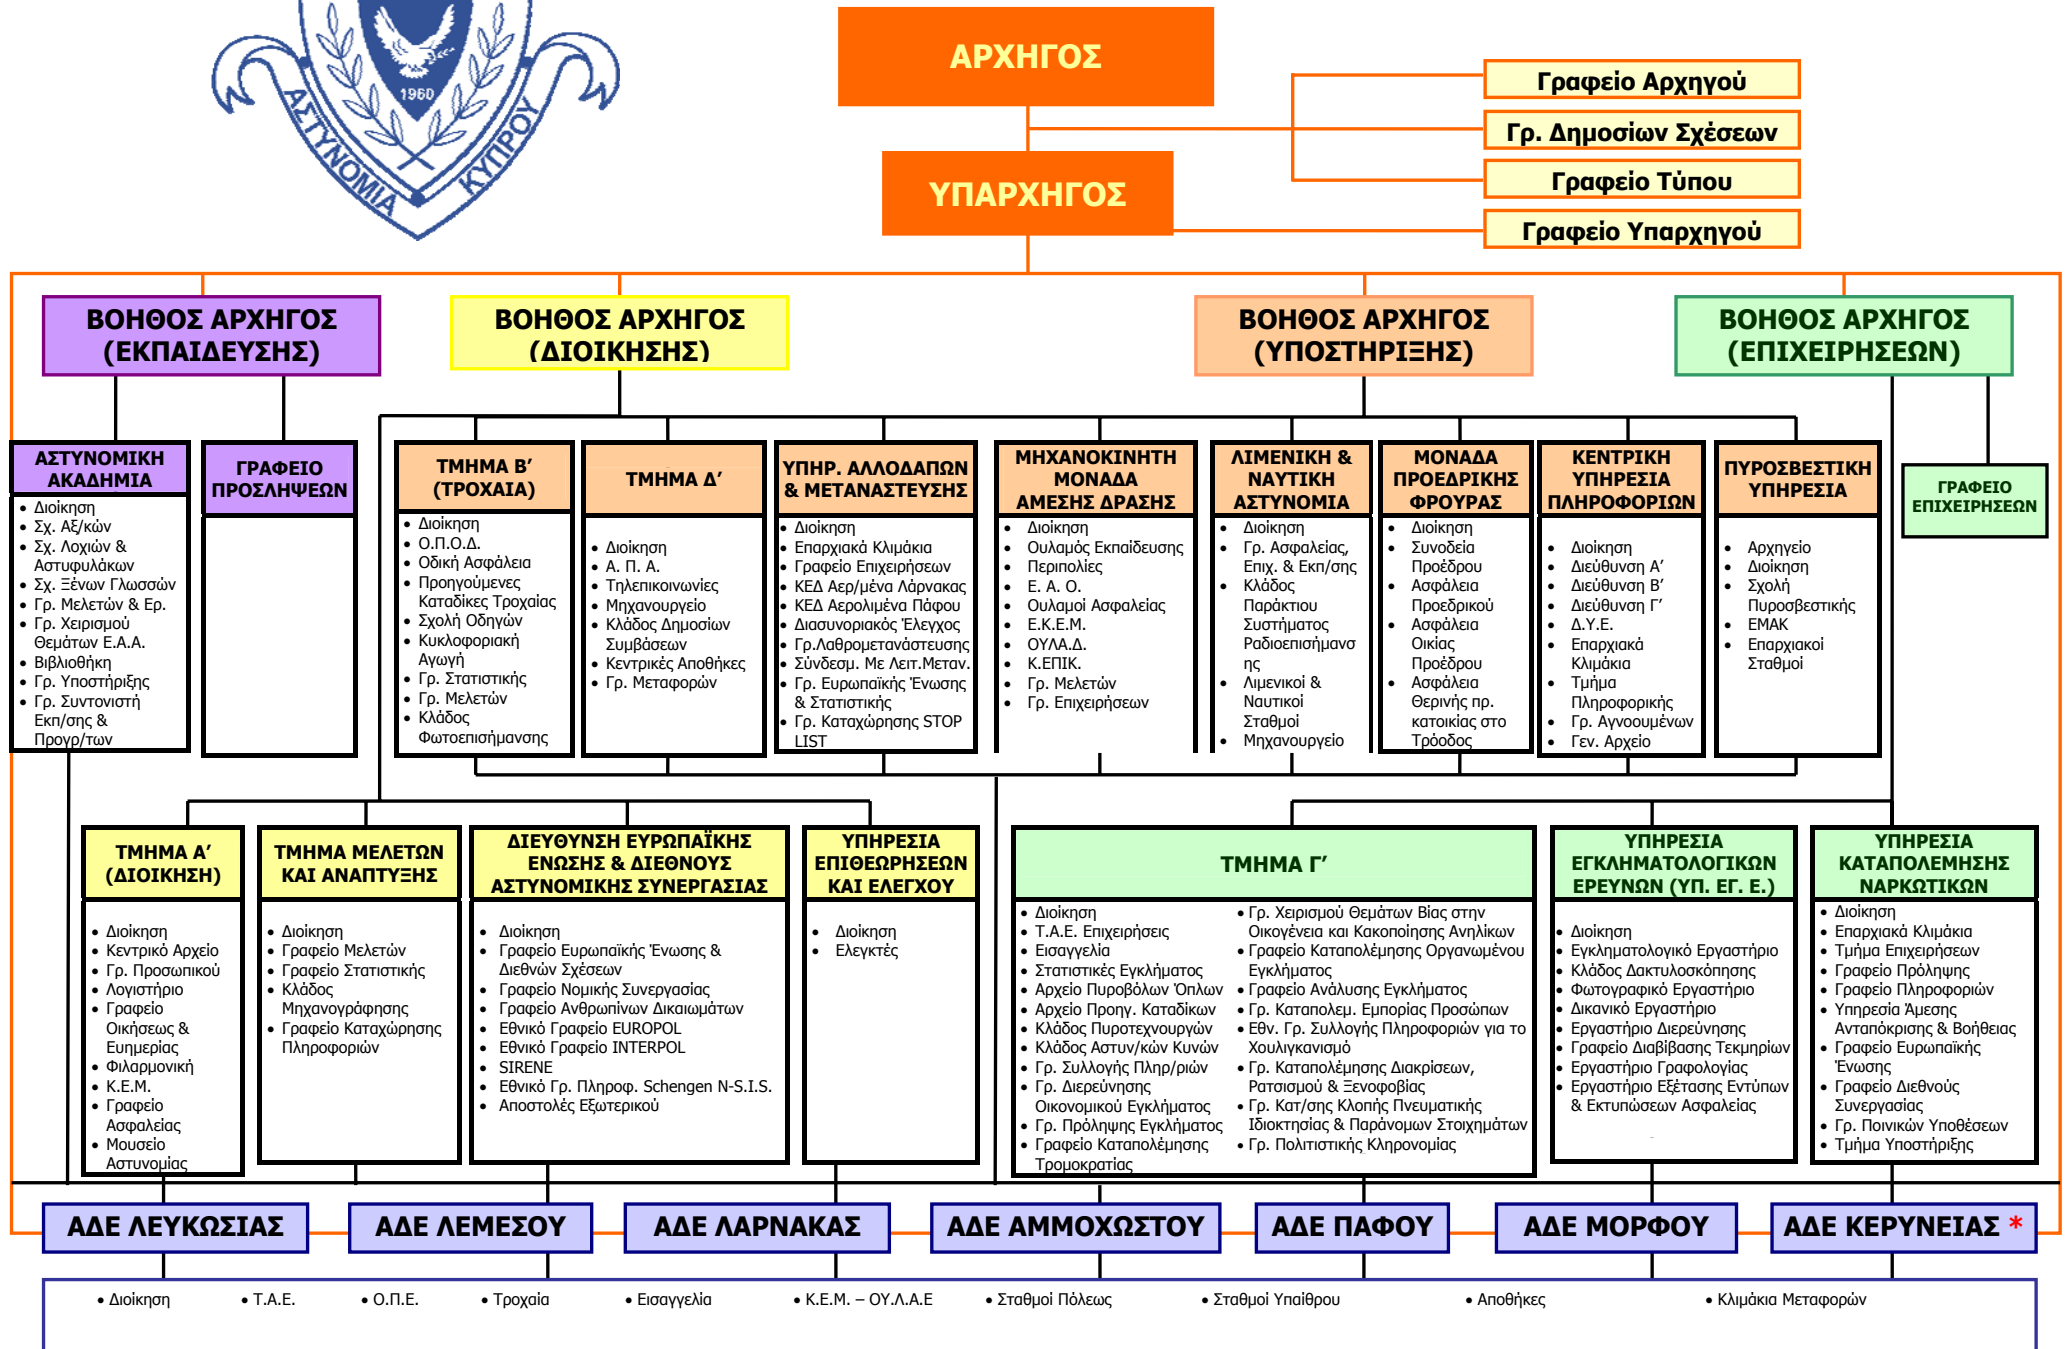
1960
ΑΣΤΥΝΟΜΙΑ ΚΥΠΡΟΥ

ΑΡΧΗΓΟΣ

ΥΠΑΡΧΗΓΟΣ

Γραφείο Αρχηγού
Γρ. Δημοσίων Σχέσεων
Γραφείο Τύπου
Γραφείο Υπαρχηγού

ΒΟΗΘΟΣ ΑΡΧΗΓΟΣ (ΕΚΠΑΙΔΕΥΣΗΣ)

ΒΟΗΘΟΣ ΑΡΧΗΓΟΣ (ΔΙΟΙΚΗΣΗΣ)

ΒΟΗΘΟΣ ΑΡΧΗΓΟΣ (ΥΠΟΣΤΗΡΙΞΗΣ)

ΒΟΗΘΟΣ ΑΡΧΗΓΟΣ (ΕΠΙΧΕΙΡΗΣΕΩΝ)

ΑΣΤΥΝΟΜΙΚΗ ΑΚΑΔΗΜΙΑ
• Διοίκηση
• Σχ. Αξ/κών
• Σχ. Λοχιών & Αστυφυλάκων
• Σχ. Ξένων Γλωσσών
• Γρ. Μελετών & Ερ.
• Γρ. Χειρισμού Θεμάτων Ε.Α.Α.
• Βιβλιοθήκη
• Γρ. Υποστήριξης
• Γρ. Συντονιστή Εκπ/σης & Προγρ/των

ΓΡΑΦΕΙΟ ΠΡΟΣΛΗΨΕΩΝ

ΤΜΗΜΑ Β' (ΤΡΟΧΑΙΑ)
• Διοίκηση
• Ο.Π.Ο.Δ.
• Οδική Ασφάλεια
• Προηγούμενες Καταδίκες Τροχαίας
• Σχολή Οδηγών
• Κυκλοφοριακή Αγωγή
• Γρ. Στατιστικής
• Γρ. Μελετών
• Κλάδος Φωτοεπισήμανσης

ΤΜΗΜΑ Δ'
• Διοίκηση
• Α. Π. Α.
• Τηλεπικοινωνίες
• Μηχανουργείο
• Κλάδος Δημοσίων Συμβάσεων
• Κεντρικές Αποθήκες
• Γρ. Μεταφορών

ΥΠΗΡ. ΑΛΛΟΔΑΠΩΝ & ΜΕΤΑΝΑΣΤΕΥΣΗΣ
• Διοίκηση
• Επαρχιακά Κλιμάκια
• Γραφείο Επιχειρήσεων
• ΚΕΔ Αερ/μένα Λάρνακας
• ΚΕΔ Αερολιμένα Πάφου
• Διασυνοριακός Έλεγχος
• Γρ.Λαθρομετανάστευσης
• Σύνδεσμ. Με Λειτ.Μεταν.
• Γρ. Ευρωπαϊκής Ένωσης & Στατιστικής
• Γρ. Καταχώρησης STOP LIST

ΜΗΧΑΝΟΚΙΝΗΤΗ ΜΟΝΑΔΑ ΑΜΕΣΗΣ ΔΡΑΣΗΣ
• Διοίκηση
• Ουλαμός Εκπαίδευσης
• Περιπολίες
• Ε. Α. Ο.
• Ουλαμοί Ασφαλείας
• Ε.Κ.Ε.Μ.
• ΟΥΛΑ.Δ.
• Κ.ΕΠΙΚ.
• Γρ. Μελετών
• Γρ. Επιχειρήσεων

ΛΙΜΕΝΙΚΗ & ΝΑΥΤΙΚΗ ΑΣΤΥΝΟΜΙΑ
• Διοίκηση
• Γρ. Ασφαλείας, Επιχ. & Εκπ/σης
• Κλάδος Παράκτιου Συστήματος Ραδιοεπισήμανσης
• Λιμενικοί & Ναυτικοί Σταθμοί
• Μηχανουργείο

ΜΟΝΑΔΑ ΠΡΟΕΔΡΙΚΗΣ ΦΡΟΥΡΑΣ
• Διοίκηση
• Συνοδεία Προέδρου
• Ασφάλεια Προεδρικού
• Ασφάλεια Οικίας Προέδρου
• Ασφάλεια Θερινής πρ. κατοικίας στο Τρόοδος

ΚΕΝΤΡΙΚΗ ΥΠΗΡΕΣΙΑ ΠΛΗΡΟΦΟΡΙΩΝ
• Διοίκηση
• Διεύθυνση Α'
• Διεύθυνση Β'
• Διεύθυνση Γ'
• Δ.Υ.Ε.
• Επαρχιακά Κλιμάκια
• Τμήμα Πληροφορικής
• Γρ. Αγνοουμένων
• Γεν. Αρχείο

ΠΥΡΟΣΒΕΣΤΙΚΗ ΥΠΗΡΕΣΙΑ
• Αρχηγείο
• Διοίκηση
• Σχολή Πυροσβεστικής
• ΕΜΑΚ
• Επαρχιακοί Σταθμοί

ΓΡΑΦΕΙΟ ΕΠΙΧΕΙΡΗΣΕΩΝ

ΤΜΗΜΑ Α' (ΔΙΟΙΚΗΣΗ)
• Διοίκηση
• Κεντρικό Αρχείο
• Γρ. Προσωπικού
• Λογιστήριο
• Γραφείο Οικήσεως & Ευημερίας
• Φιλαρμονική
• Κ.Ε.Μ.
• Γραφείο Ασφαλείας
• Μουσείο Αστυνομίας

ΤΜΗΜΑ ΜΕΛΕΤΩΝ ΚΑΙ ΑΝΑΠΤΥΞΗΣ
• Διοίκηση
• Γραφείο Μελετών
• Γραφείο Στατιστικής
• Κλάδος Μηχανογράφησης
• Γραφείο Καταχώρησης Πληροφοριών

ΔΙΕΥΘΥΝΣΗ ΕΥΡΩΠΑΪΚΗΣ ΕΝΩΣΗΣ & ΔΙΕΘΝΟΥΣ ΑΣΤΥΝΟΜΙΚΗΣ ΣΥΝΕΡΓΑΣΙΑΣ
• Διοίκηση
• Γραφείο Ευρωπαϊκής Ένωσης & Διεθνών Σχέσεων
• Γραφείο Νομικής Συνεργασίας
• Γραφείο Ανθρωπίνων Δικαιωμάτων
• Εθνικό Γραφείο EUROPOL
• Εθνικό Γραφείο INTERPOL
• SIRENE
• Εθνικό Γρ. Πληροφ. Schengen N-S.I.S.
• Αποστολές Εξωτερικού

ΥΠΗΡΕΣΙΑ ΕΠΙΘΕΩΡΗΣΕΩΝ ΚΑΙ ΕΛΕΓΧΟΥ
• Διοίκηση
• Ελεγκτές

ΤΜΗΜΑ Γ'
• Διοίκηση
• Τ.Α.Ε. Επιχειρήσεις
• Εισαγγελία
• Στατιστικές Εγκλήματος
• Αρχείο Πυροβόλων Όπλων
• Αρχείο Προηγ. Καταδικών
• Κλάδος Πυροτεχνουργών
• Κλάδος Αστυν/κών Κυνών
• Γρ. Συλλογής Πληρ/ριών
• Γρ. Διερεύνησης Οικονομικού Εγκλήματος
• Γρ. Πρόληψης Εγκλήματος
• Γραφείο Καταπολέμησης Τρομοκρατίας
• Γρ. Χειρισμού Θεμάτων Βίας στην Οικογένεια και Κακοποίησης Ανηλίκων
• Γραφείο Καταπολέμησης Οργανωμένου Εγκλήματος
• Γραφείο Ανάλυσης Εγκλήματος
• Γρ. Καταπολεμ. Εμπορίας Προσώπων
• Εθν. Γρ. Συλλογής Πληροφοριών για το Χουλιγκανισμό
• Γρ. Καταπολέμησης Διακρίσεων, Ρατσισμού & Ξενοφοβίας
• Γρ. Κατ/σης Κλοπής Πνευματικής Ιδιοκτησίας & Παράνομων Στοιχημάτων
• Γρ. Πολιτιστικής Κληρονομίας

ΥΠΗΡΕΣΙΑ ΕΓΚΛΗΜΑΤΟΛΟΓΙΚΩΝ ΕΡΕΥΝΩΝ (ΥΠ. ΕΓ. Ε.)
• Διοίκηση
• Εγκληματολογικό Εργαστήριο
• Κλάδος Δακτυλοσκόπησης
• Φωτογραφικό Εργαστήριο
• Δικανικό Εργαστήριο
• Εργαστήριο Διερεύνησης
• Γραφείο Διαβίβασης Τεκμηρίων
• Εργαστήριο Γραφολογίας
• Εργαστήριο Εξέτασης Εντύπων & Εκτυπώσεων Ασφαλείας

ΥΠΗΡΕΣΙΑ ΚΑΤΑΠΟΛΕΜΗΣΗΣ ΝΑΡΚΩΤΙΚΩΝ
• Διοίκηση
• Επαρχιακά Κλιμάκια
• Τμήμα Επιχειρήσεων
• Γραφείο Πρόληψης
• Γραφείο Πληροφοριών
• Υπηρεσία Άμεσης Ανταπόκρισης & Βοήθειας
• Γραφείο Ευρωπαϊκής Ένωσης
• Γραφείο Διεθνούς Συνεργασίας
• Γρ. Ποινικών Υποθέσεων
• Τμήμα Υποστήριξης

ΑΔΕ ΛΕΥΚΩΣΙΑΣ
ΑΔΕ ΛΕΜΕΣΟΥ
ΑΔΕ ΛΑΡΝΑΚΑΣ
ΑΔΕ ΑΜΜΟΧΩΣΤΟΥ
ΑΔΕ ΠΑΦΟΥ
ΑΔΕ ΜΟΡΦΟΥ
ΑΔΕ ΚΕΡΥΝΕΙΑΣ *

• Διοίκηση • Τ.Α.Ε. • Ο.Π.Ε. • Τροχαία • Εισαγγελία • Κ.Ε.Μ. – ΟΥ.Λ.Α.Ε • Σταθμοί Πόλεως • Σταθμοί Υπαίθρου • Αποθήκες • Κλιμάκια Μεταφορών